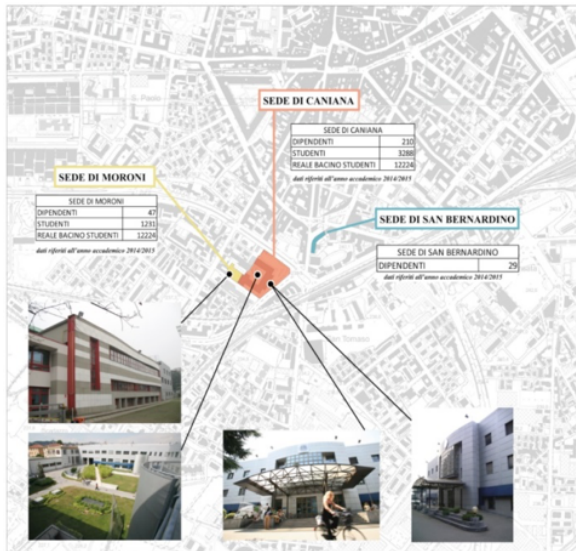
SEDE DI CANIANA

| SEDE DI CANIANA | |
|---|---|
| DIPENDENTI | 210 |
| STUDENTI | 3288 |
| REALE BACINO STUDENTI | 12224 |

dati riferiti all'anno accademico 2014/2015

SEDE DI MORONI

| SEDE DI MORONI | |
|---|---|
| DIPENDENTI | 47 |
| STUDENTI | 1231 |
| REALE BACINO STUDENTI | 12224 |

dati riferiti all'anno accademico 2014/2015

SEDE DI SAN BERNARDINO

| SEDE DI SAN BERNARDINO | |
|---|---|
| DIPENDENTI | 29 |

dati riferiti all'anno accademico 2014/2015